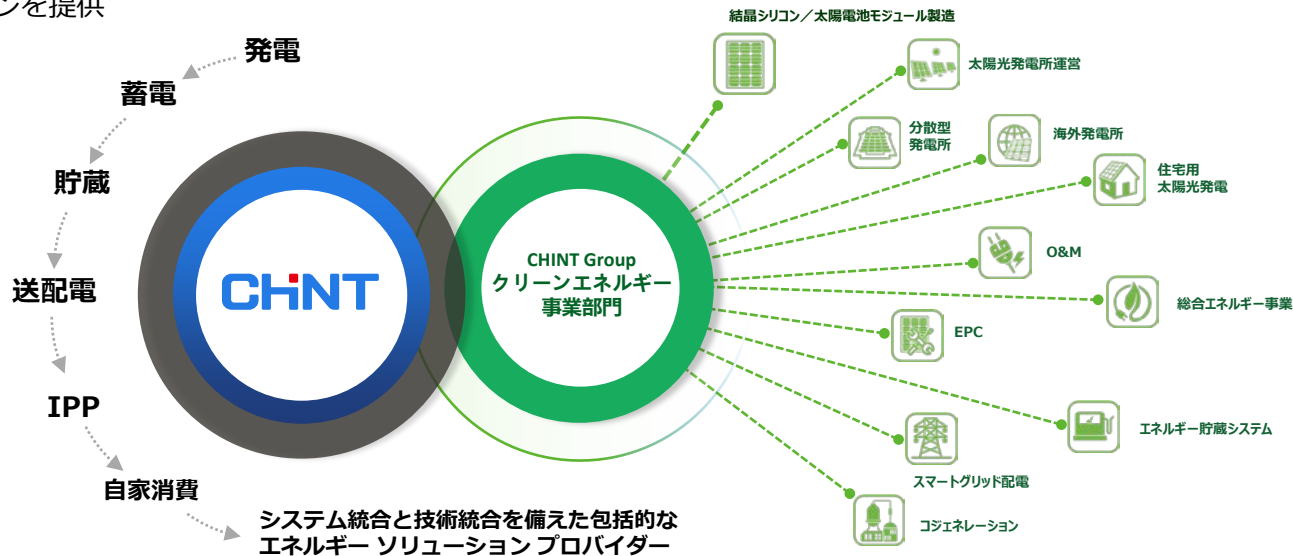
ンを提供

発電

蓄電

貯蔵

送配電

IPP

自家消費

システム統合と技術統合を備えた包括的な
エネルギー ソリューション プロバイダー

CHINT

CHINT Group
クリーンエネルギー
事業部門

結晶シリコン／太陽電池モジュール製造

太陽光発電所運営

分散型
発電所

海外発電所

住宅用
太陽光発電

O&M

総合エネルギー事業

EPC

エネルギー貯蔵システム

スマートグリッド配電

コジェネレーション